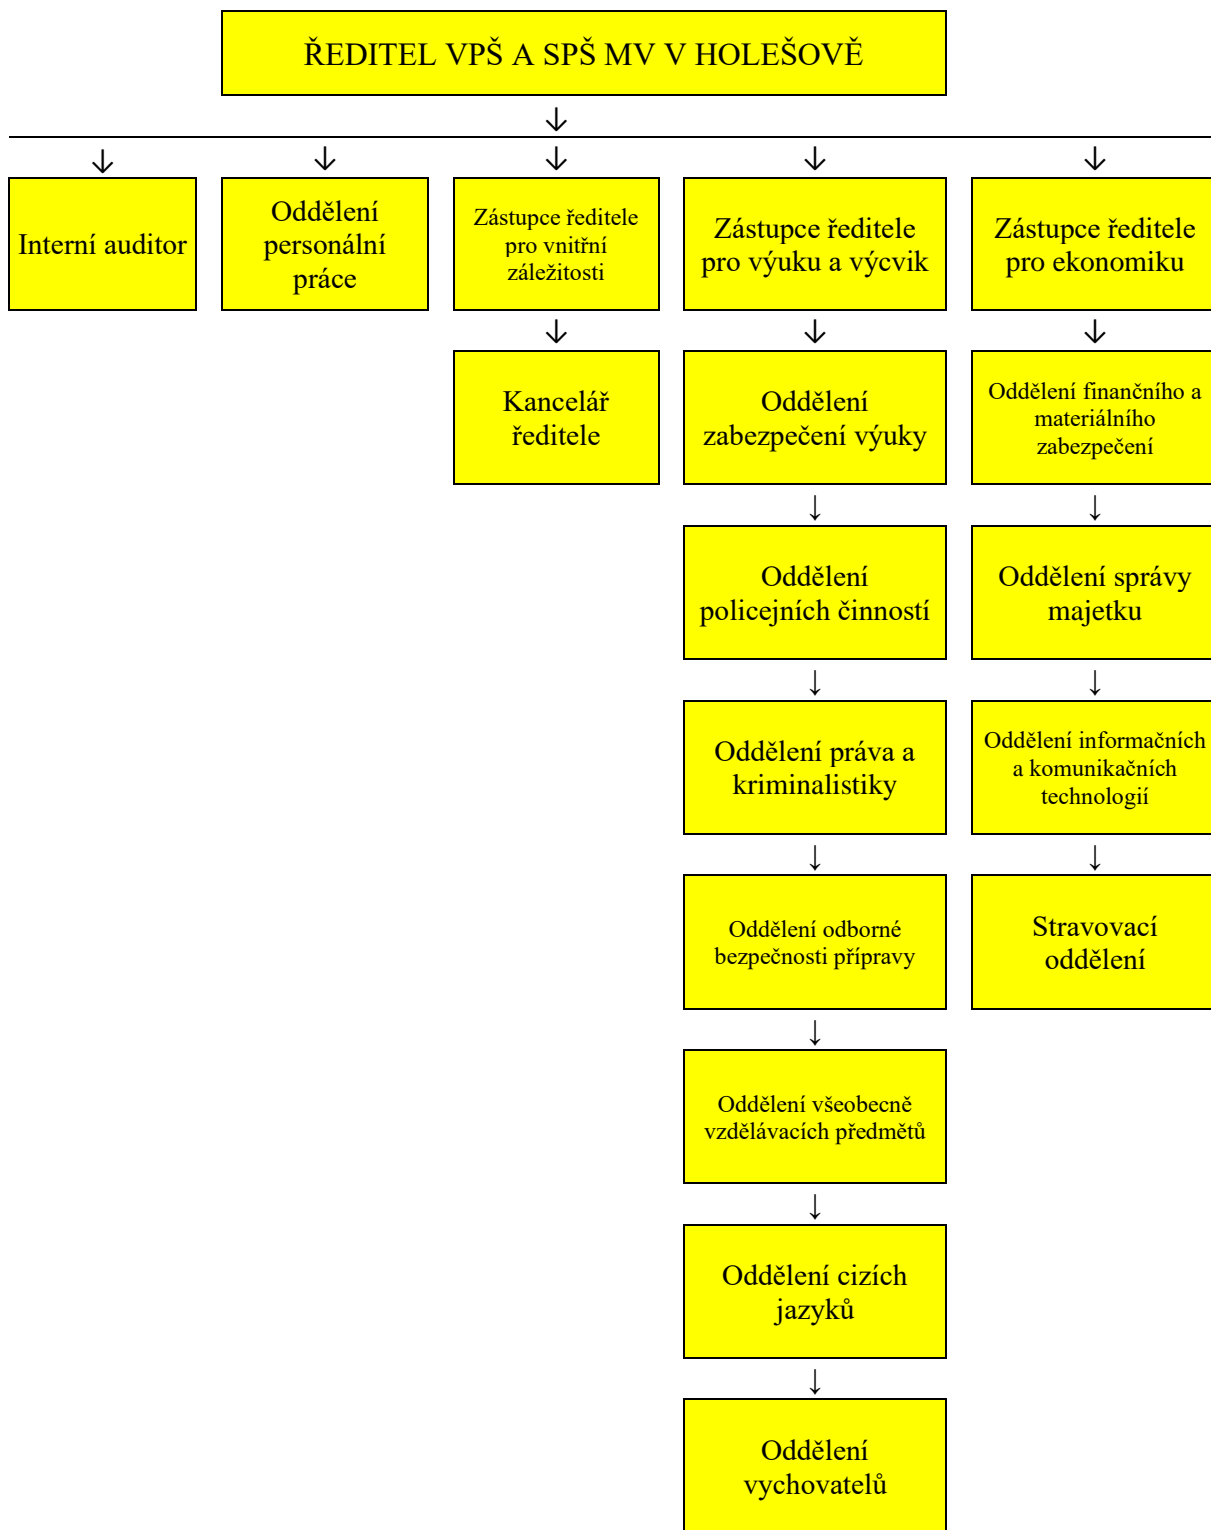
ŘEDITEL VPŠ A SPŠ MV V HOLEŠOVĚ

Interní auditor

Oddělení personální práce

Zástupce ředitele pro vnitřní záležitosti

Kancelář ředitele

Zástupce ředitele pro výuku a výcvik

Oddělení zabezpečení výuky

Oddělení policejních činností

Oddělení práva a kriminalistiky

Oddělení odborné bezpečnosti přípravy

Oddělení všeobecně vzdělávacích předmětů

Oddělení cizích jazyků

Oddělení vychovatelů

Zástupce ředitele pro ekonomiku

Oddělení finančního a materiálního zabezpečení

Oddělení správy majetku

Oddělení informačních a komunikačních technologií

Stravovací oddělení